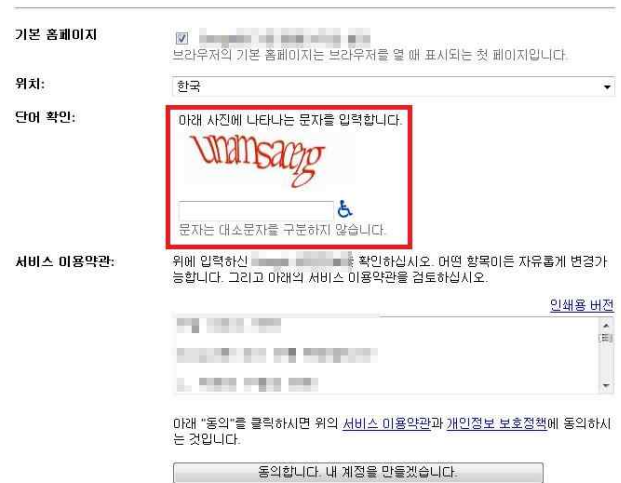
기본 홈페이지

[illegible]

브라우저의 기본 홈페이지는 브라우저를 열 때 표시되는 첫 페이지입니다.

위치:

한국

단어 확인:

아래 사진에 나타나는 문자를 입력합니다.

unamsaeg

문자는 대소문자를 구분하지 않습니다.

서비스 이용약관:

위에 입력하신 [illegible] 확인하십시오. 어떤 항목이든 자유롭게 변경가능합니다. 그리고 아래의 서비스 이용약관을 검토하십시오.

인쇄용 버전

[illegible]

아래 "동의"를 클릭하시면 위의 서비스 이용약관과 개인정보 보호정책에 동의하시는 것입니다.

동의합니다. 내 계정을 만들겠습니다.